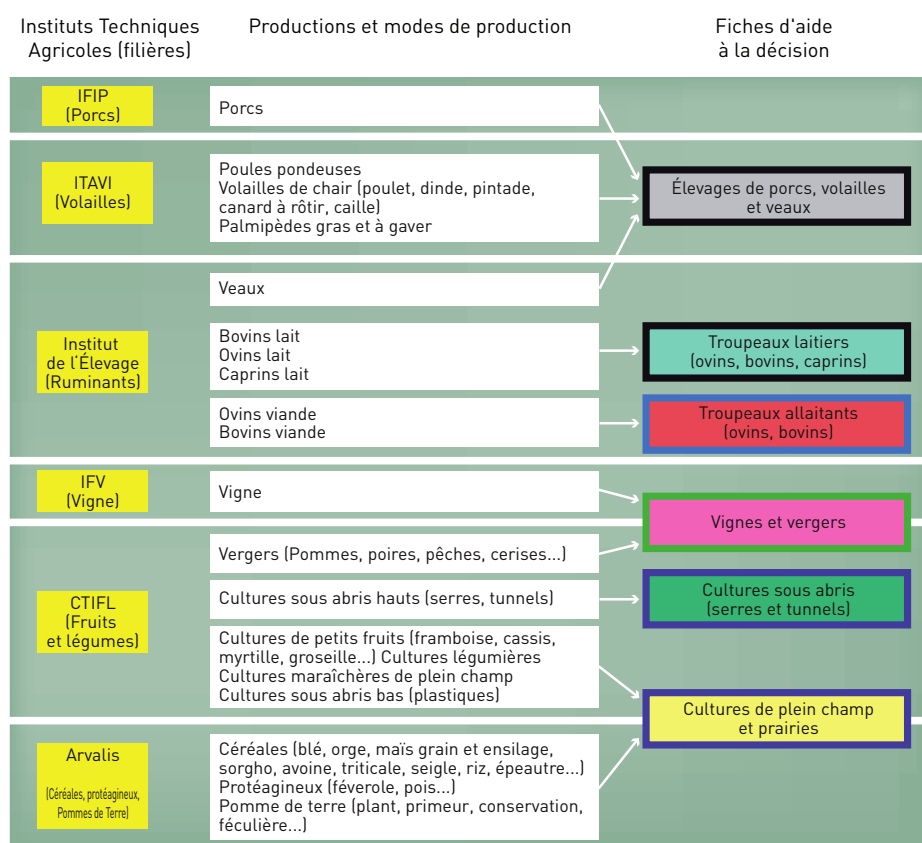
Instituts Techniques Agricoles (filières)

Productions et modes de production

Fiches d'aide à la décision

IFIP (Porcs)

Porcs

ITAVI (Volailles)

Poules pondeuses
Volailles de chair (poulet, dinde, pintade, canard à rôtir, caille)
Palmipèdes gras et à gaver

Élevages de porcs, volailles et veaux

Veaux

Institut de l'Élevage (Ruminants)

Bovins lait
Ovins lait
Caprins lait

Troupeaux laitiers (ovins, bovins, caprins)

Ovins viande
Bovins viande

Troupeaux allaitants (ovins, bovins)

IFV (Vigne)

Vigne

Vignes et vergers

Vergers (Pommes, poires, pêches, cerises...)

CTIFL (Fruits et légumes)

Cultures sous abris hauts (serres, tunnels)

Cultures sous abris (serres et tunnels)

Cultures de petits fruits (framboise, cassis, myrtille, groseille...) Cultures légumières
Cultures maraîchères de plein champ
Cultures sous abris bas (plastiques)

Cultures de plein champ et prairies

Arvalis

(Céréales, protéagineux, Pommes de Terre)

Céréales (blé, orge, maïs grain et ensilage, sorgho, avoine, triticale, seigle, riz, épeautre...)
Protéagineux (féverole, pois...)
Pomme de terre (plant, primeur, conservation, féculière...)